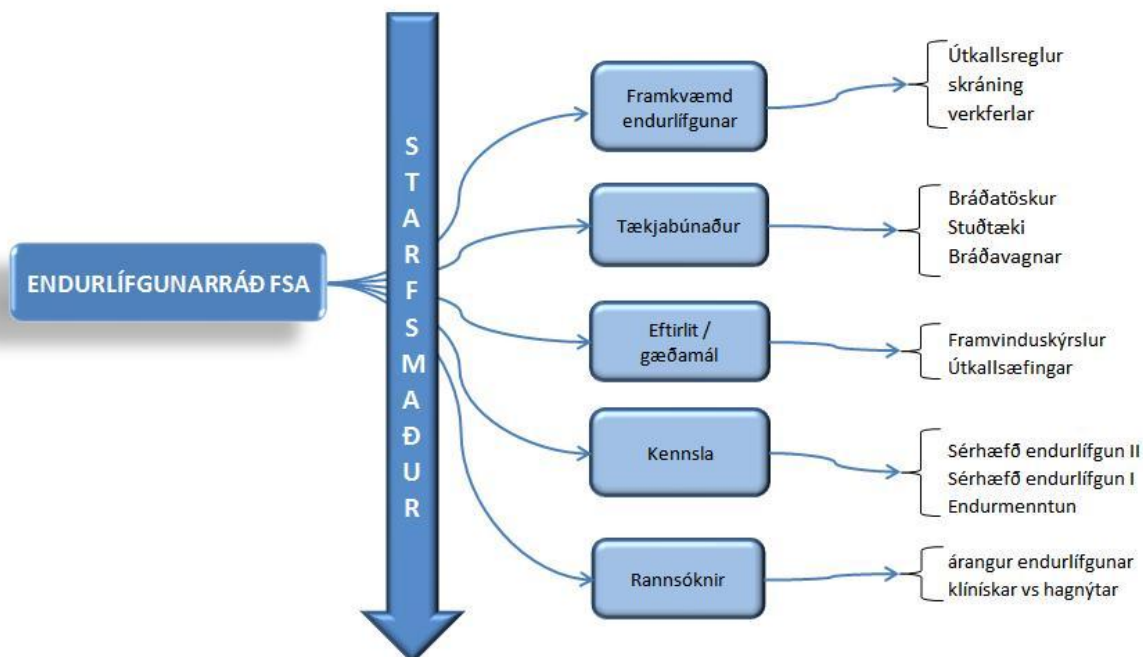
ENDURLÍFGUNARRÁÐ FSA

STARFSMAÐUR

Framkvæmd endurlífgunar

Útkallsreglur
skráning
verkferlar

Tækjabúnaður

Bráðatöskur
Stuðtæki
Bráðavagnar

Eftirlit / gæðamál

Framvinduskýrslur
Útkallsæfingar

Kennsla

Sérhæfð endurlífgun II
Sérhæfð endurlífgun I
Endurmenntun

Rannsóknir

árangur endurlífgunar
klínískar vs hagnýtar